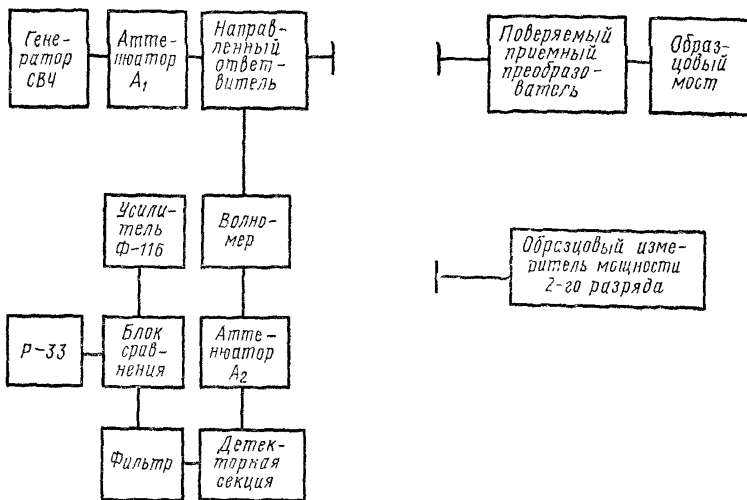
Генератор СВЧ

Аттенюатор $A_1$

Направленный ответвитель

Поверяемый приемный преобразователь

Образцовый мост

Усилитель Ф-116

Волномер

Обрсзцовый измеритель мощности 2-го разряда

Р-33

Блок сравнения

Аттенюатор $A_2$

Фильтр

Детекторная секция